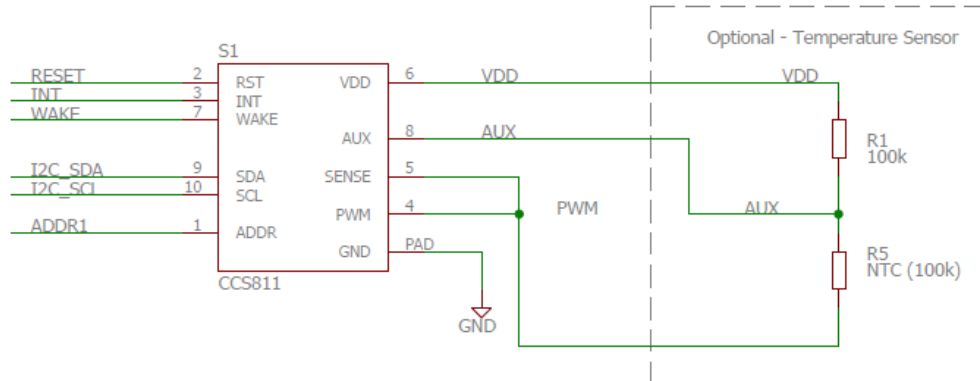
Optional - Temperature Sensor

S1

RESET 2 RST
INT 3 INT
WAKE 7 WAKE
I2C_SDA 9 SDA
I2C_SCL 10 SCL
ADDR1 1 ADDR

VDD 6 VDD
AUX 8 AUX
SENSE 5
PWM 4
GND PAD

CCS811

PWM

GND

VDD

R1
100k

AUX

R5
NTC (100k)